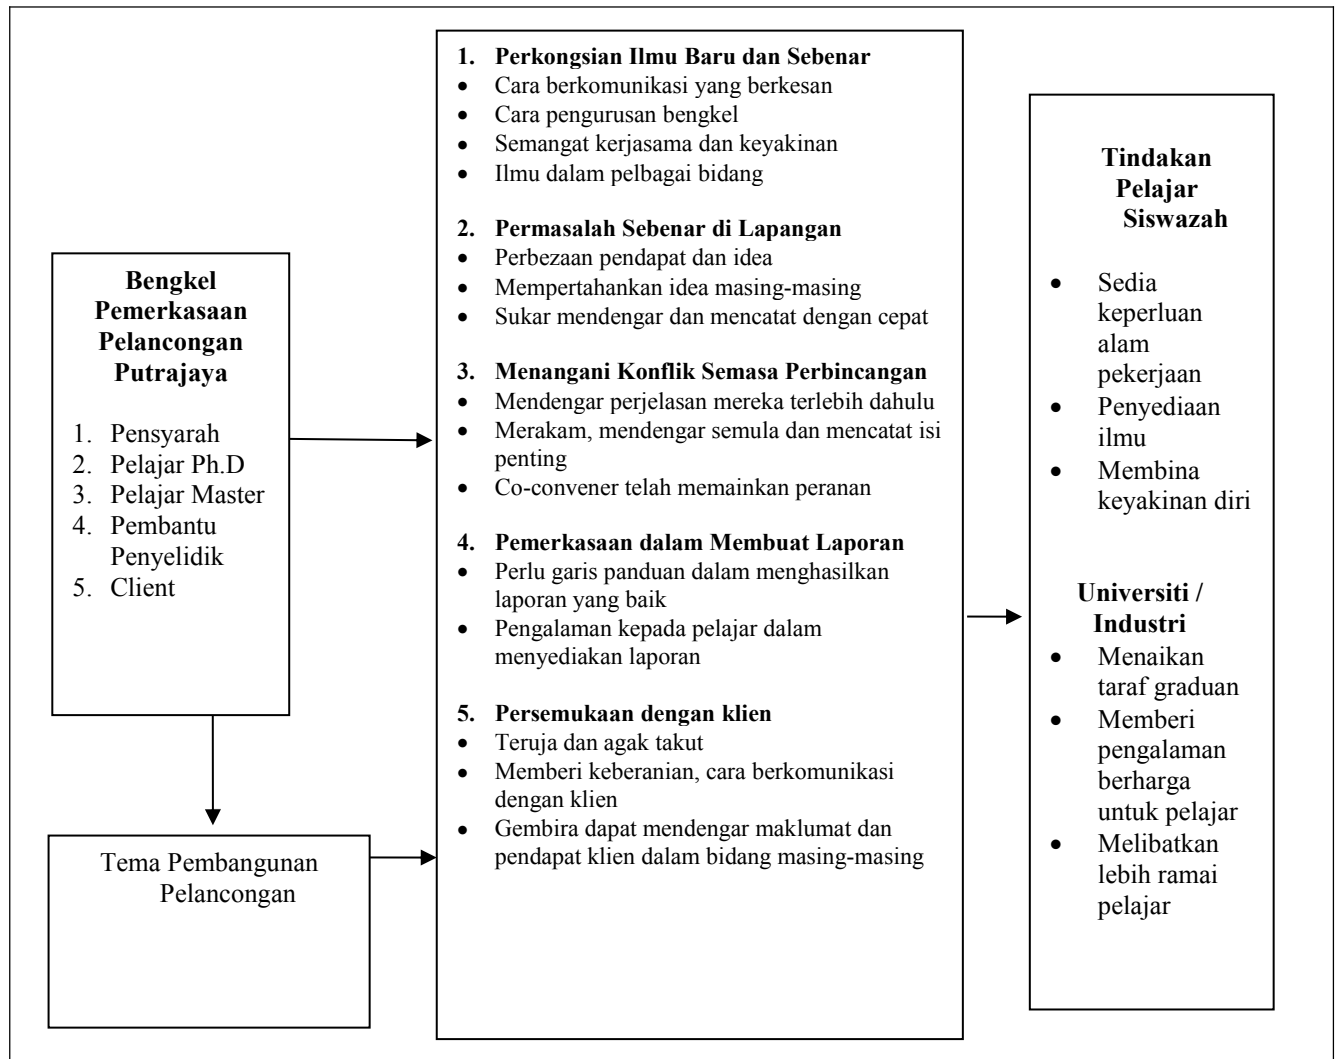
**Bengkel Pemerkasaan Pelancongan Putrajaya**

1. Pensyarah
2. Pelajar Ph.D
3. Pelajar Master
4. Pembantu Penyelidik
5. Client

Tema Pembangunan Pelancongan

**1. Perkongsian Ilmu Baru dan Sebenar**
- Cara berkomunikasi yang berkesan
- Cara pengurusan bengkel
- Semangat kerjasama dan keyakinan
- Ilmu dalam pelbagai bidang

**2. Permasalah Sebenar di Lapangan**
- Perbezaan pendapat dan idea
- Mempertahankan idea masing-masing
- Sukar mendengar dan mencatat dengan cepat

**3. Menangani Konflik Semasa Perbincangan**
- Mendengar perjelasan mereka terlebih dahulu
- Merakam, mendengar semula dan mencatat isi penting
- Co-convener telah memainkan peranan

**4. Pemerkasaan dalam Membuat Laporan**
- Perlu garis panduan dalam menghasilkan laporan yang baik
- Pengalaman kepada pelajar dalam menyediakan laporan

**5. Persemukaan dengan klien**
- Teruja dan agak takut
- Memberi keberanian, cara berkomunikasi dengan klien
- Gembira dapat mendengar maklumat dan pendapat klien dalam bidang masing-masing

**Tindakan Pelajar Siswazah**
- Sedia keperluan alam pekerjaan
- Penyediaan ilmu
- Membina keyakinan diri

**Universiti / Industri**
- Menaikan taraf graduan
- Memberi pengalaman berharga untuk pelajar
- Melibatkan lebih ramai pelajar